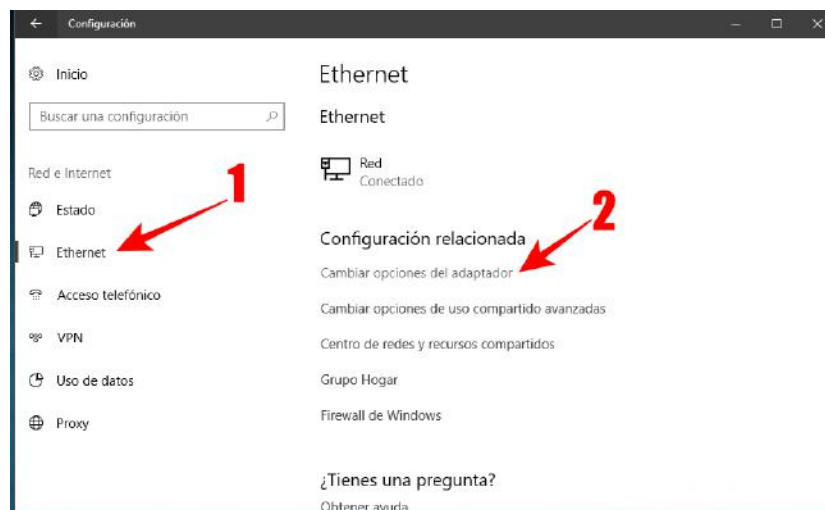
Configuración

Inicio

Buscar una configuración

Red e Internet

Estado

Ethernet

Acceso telefónico

VPN

Uso de datos

Proxy

1

Ethernet

Ethernet

Red
Conectado

2

Configuración relacionada

Cambiar opciones del adaptador

Cambiar opciones de uso compartido avanzadas

Centro de redes y recursos compartidos

Grupo Hogar

Firewall de Windows

¿Tienes una pregunta?

Obtener ayuda